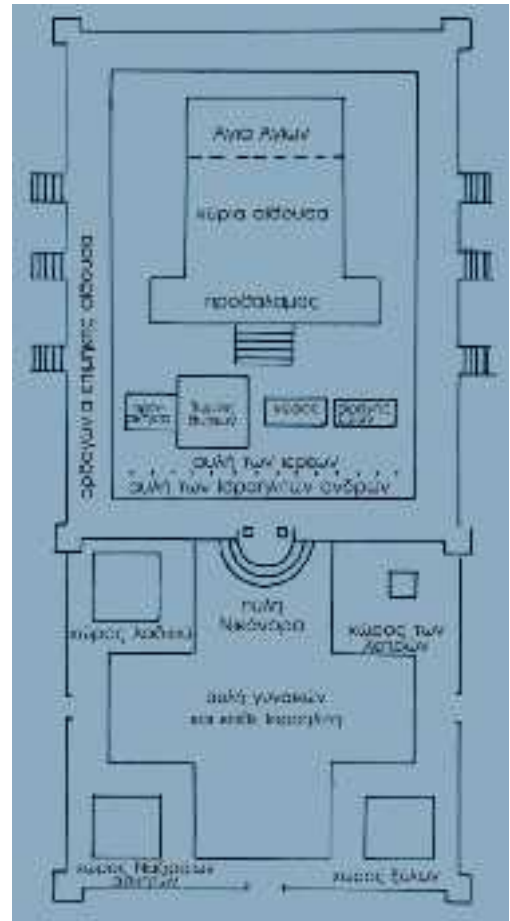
Άγια Αγίων

κύρια αίθουσα

προθάλαμος

ορθογώνια στημένη αίθουσα

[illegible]

θυσιαστήριον

λουτήρ

σφαγεία

αυλή των ιερέων

αυλή των Ισραηλιτών ανδρών

πύλη Νικάνορα

χώρος Ναζιραίων

χώρος των λεπρών

αυλή γυναικών και κάθε Ισραηλίτη

χώρος Ναζιραίων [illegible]

χώρος ξύλων